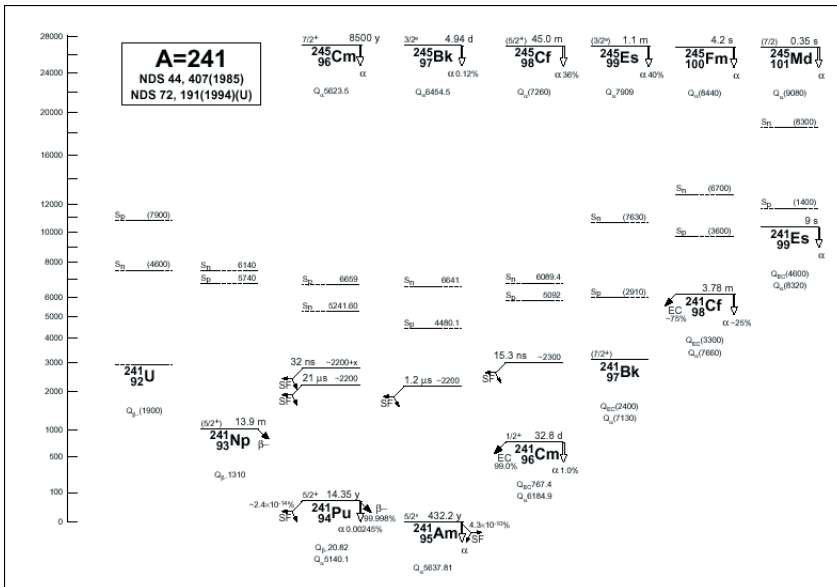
28000
24000
20000
16000
12000
10000
8000
6000
5000
4000
3000
2000
1000
500
100
0

A=241
NDS 44, 407(1985)
NDS 72, 191(1994)(U)

7/2+ 8500 y
$^{245}_{96}$Cm
α
$Q_{\alpha}$5623.5

3/2+ 4.94 d
$^{245}_{97}$Bk
α 0.12%
$Q_{\alpha}$6454.5

(5/2+) 45.0 m
$^{245}_{98}$Cf
α 36%
$Q_{\alpha}$(7260)

(3/2+) 1.1 m
$^{245}_{99}$Es
α 40%
$Q_{\alpha}$7909

4.2 s
$^{245}_{100}$Fm
α
$Q_{\alpha}$(8440)

(7/2) 0.35 s
$^{245}_{101}$Md
α
$Q_{\alpha}$(9080)

$S_n$ (8300)

$S_p$ (7900)
$S_n$ (4600)
$^{241}_{92}$U
$Q_{\beta-}$(1900)

$S_n$ 6140
$S_p$ 5740
(5/2+) 13.9 m
$^{241}_{93}$Np
β−
$Q_{\beta-}$1310

$S_n$ 6659
$S_p$ 5241.60
32 ns ~2200+x
SF
21 μs ~2200
SF
~2.4×10$^{-14}$%
SF
5/2+ 14.35 y
$^{241}_{94}$Pu
β−
99.998%
α 0.00245%
$Q_{\beta-}$20.82
$Q_{\alpha}$5140.1

$S_n$ 6641
$S_p$ 4480.1
1.2 μs ~2200
SF
5/2+ 432.2 y
$^{241}_{95}$Am
α
4.3×10$^{-10}$%
SF
$Q_{\alpha}$5637.81

$S_n$ 6089.4
$S_p$ 5092
15.3 ns ~2300
SF
1/2+ 32.8 d
EC
99.0%
$^{241}_{96}$Cm
α 1.0%
$Q_{EC}$767.4
$Q_{\alpha}$6184.9

$S_n$ (7630)
$S_p$ (2910)
(7/2+)
$^{241}_{97}$Bk
$Q_{EC}$(2400)
$Q_{\alpha}$(7130)

$S_n$ (6700)
$S_p$ (3600)
3.78 m
EC
~75%
$^{241}_{98}$Cf
α ~25%
$Q_{EC}$(3300)
$Q_{\alpha}$(7660)

$S_n$ (1400)
$S_p$
9 s
$^{241}_{99}$Es
α
$Q_{EC}$(4600)
$Q_{\alpha}$(8320)